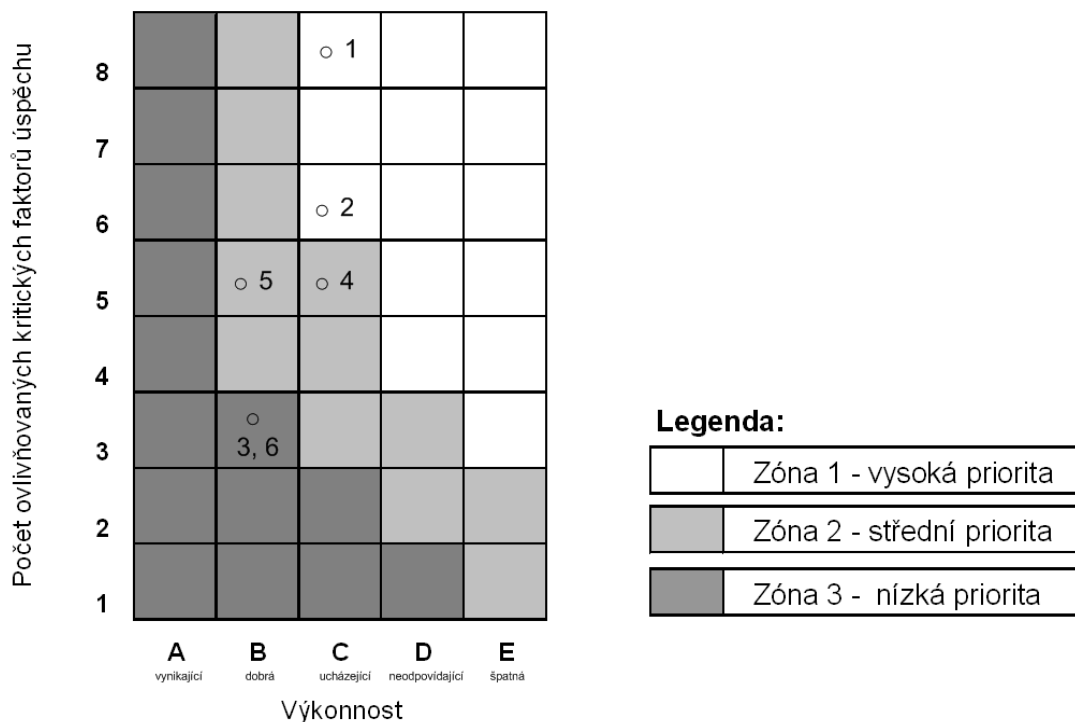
Počet ovlivňovaných kritických faktorů úspěchu

8
7
6
5
4
3
2
1

○ 1
○ 2
○ 5
○ 4
○
3, 6

A
vynikající
B
dobrá
C
ucházející
D
neodpovídající
E
špatná

Výkonnost

Legenda:
Zóna 1 - vysoká priorita
Zóna 2 - střední priorita
Zóna 3 - nízká priorita